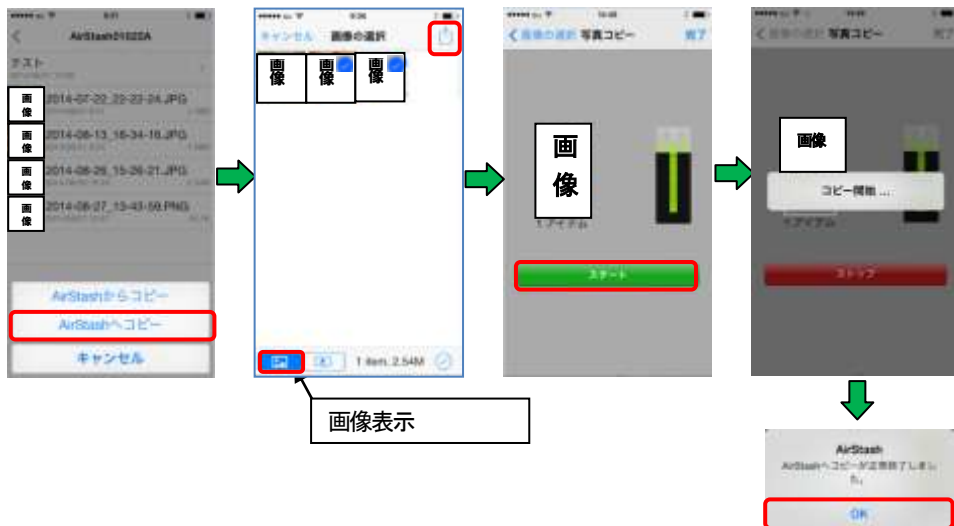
AirStash01022A

テスト

画像 2014-07-22_22-23-24.JPG

画像 2014-08-13_16-34-16.JPG

画像 2014-08-26_15-26-21.JPG

画像 2014-08-27_13-43-59.PNG

AirStashからコピー

AirStashへコピー

キャンセル

キャンセル 画像の選択

画像 画像 画像

1 item, 2.54M

画像表示

画像の選択 写真コピー 完了

画像

1 アイテム

スタート

画像の選択 写真コピー 完了

画像

コピー開始...

1 アイテム

ストップ

AirStash

AirStashへコピーが正常終了しました。

OK